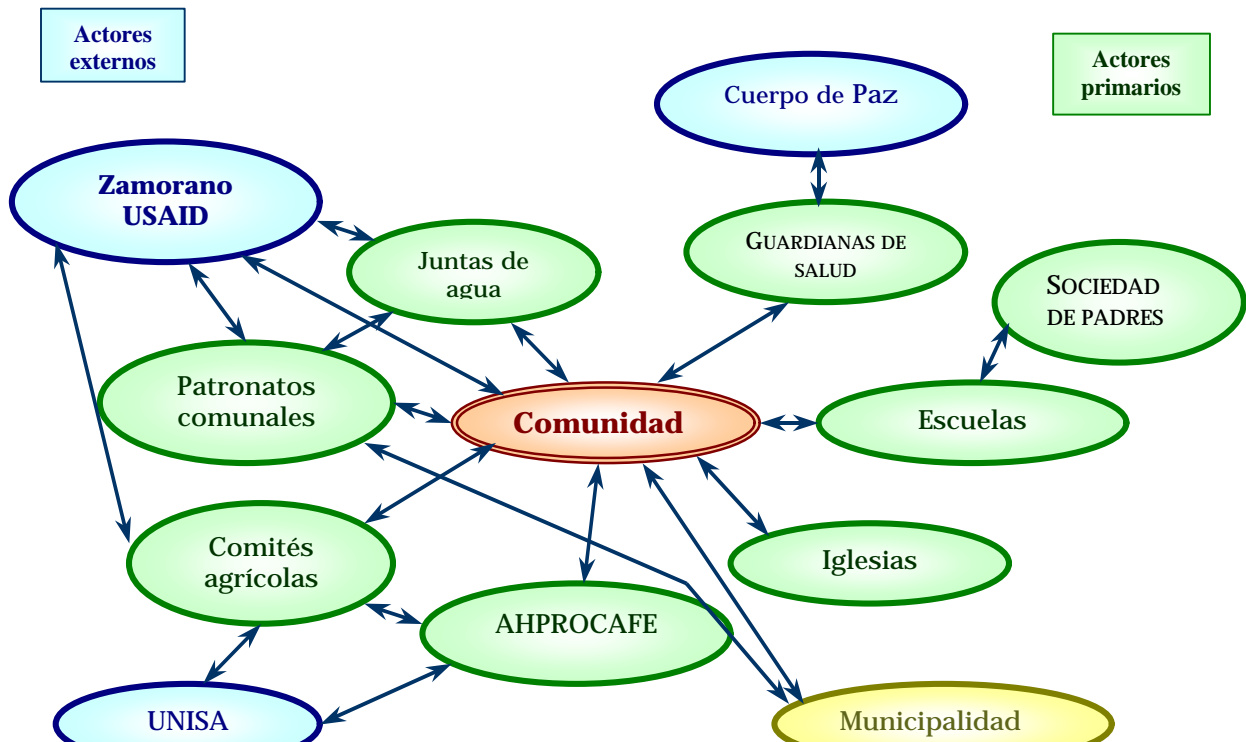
Actores externos

Actores primarios

Cuerpo de Paz

Zamorano USAID

Juntas de agua

GUARDIANAS DE SALUD

SOCIEDAD DE PADRES

Patronatos comunales

Comunidad

Escuelas

Comités agrícolas

Iglesias

AHPROCAFE

UNISA

Municipalidad